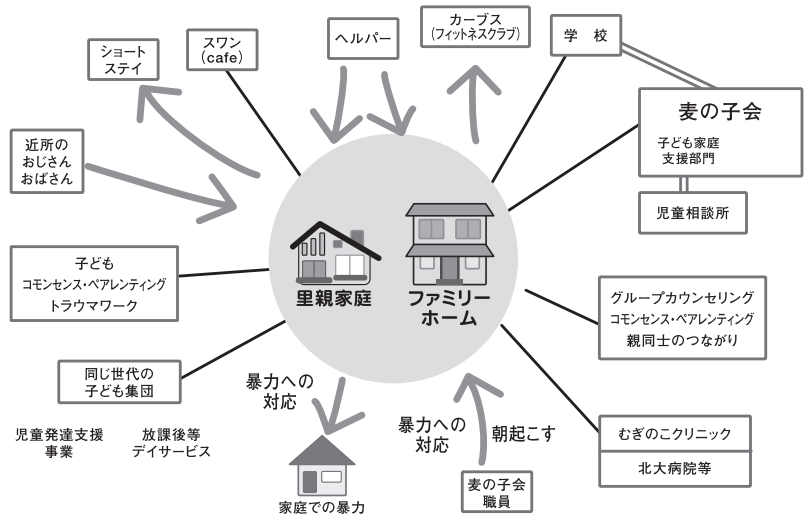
ショート
ステイ

スワン
(cafe)

ヘルパー

カーブス
(フィットネスクラブ)

学　校

麦の子会

子ども家庭
支援部門

児童相談所

近所の
おじさん
おばさん

子ども
コモンセンス・ペアレンティング
トラウマワーク

里親家庭

ファミリー
ホーム

グループカウンセリング
コモンセンス・ペアレンティング
親同士のつながり

同じ世代の
子ども集団

暴力への
対応

児童発達支援
事業

放課後等
デイサービス

家庭での暴力

暴力への
対応

朝起こす

麦の子会
職員

むぎのこクリニック

北大病院等